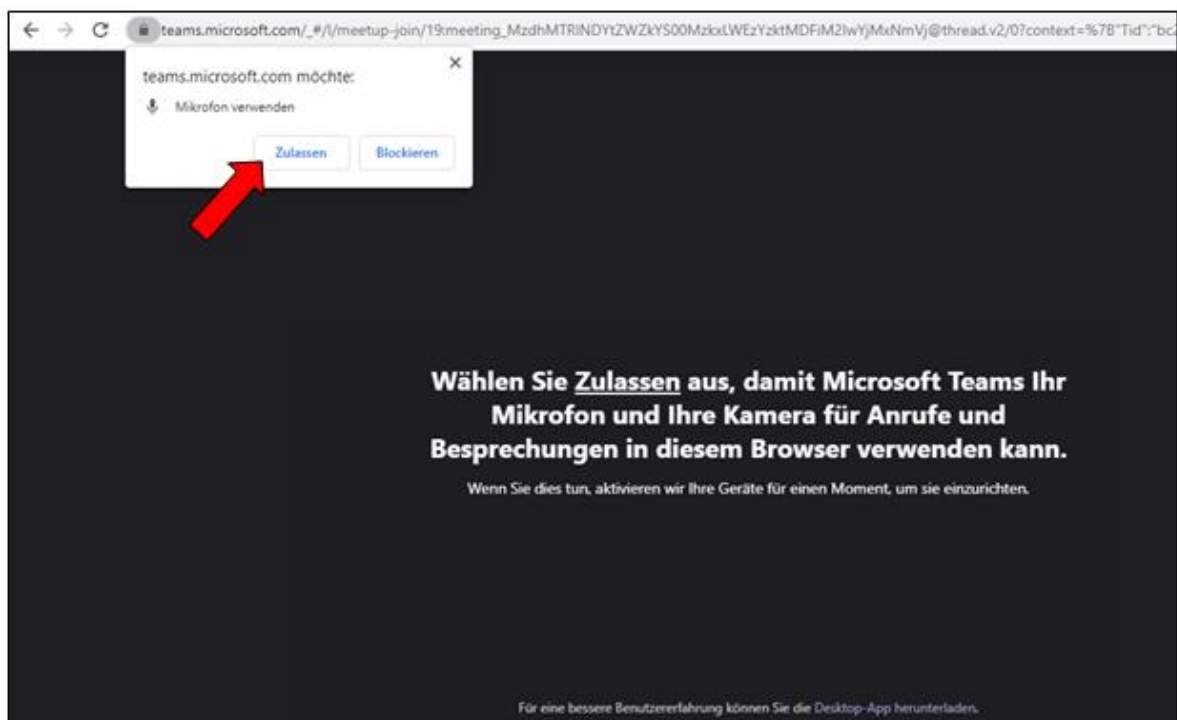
teams.microsoft.com/_#/l/meetup-join/19:meeting_MzdhMTRINDYtZWZkYS00MzkxLWEzYzktMDFiM2IwYjMxNmVj@thread.v2/0?context=%7B"Tid":"bc

teams.microsoft.com möchte:

Mikrofon verwenden

Zulassen

Blockieren

Wählen Sie Zulassen aus, damit Microsoft Teams Ihr Mikrofon und Ihre Kamera für Anrufe und Besprechungen in diesem Browser verwenden kann.

Wenn Sie dies tun, aktivieren wir Ihre Geräte für einen Moment, um sie einzurichten.

Für eine bessere Benutzererfahrung können Sie die Desktop-App herunterladen.